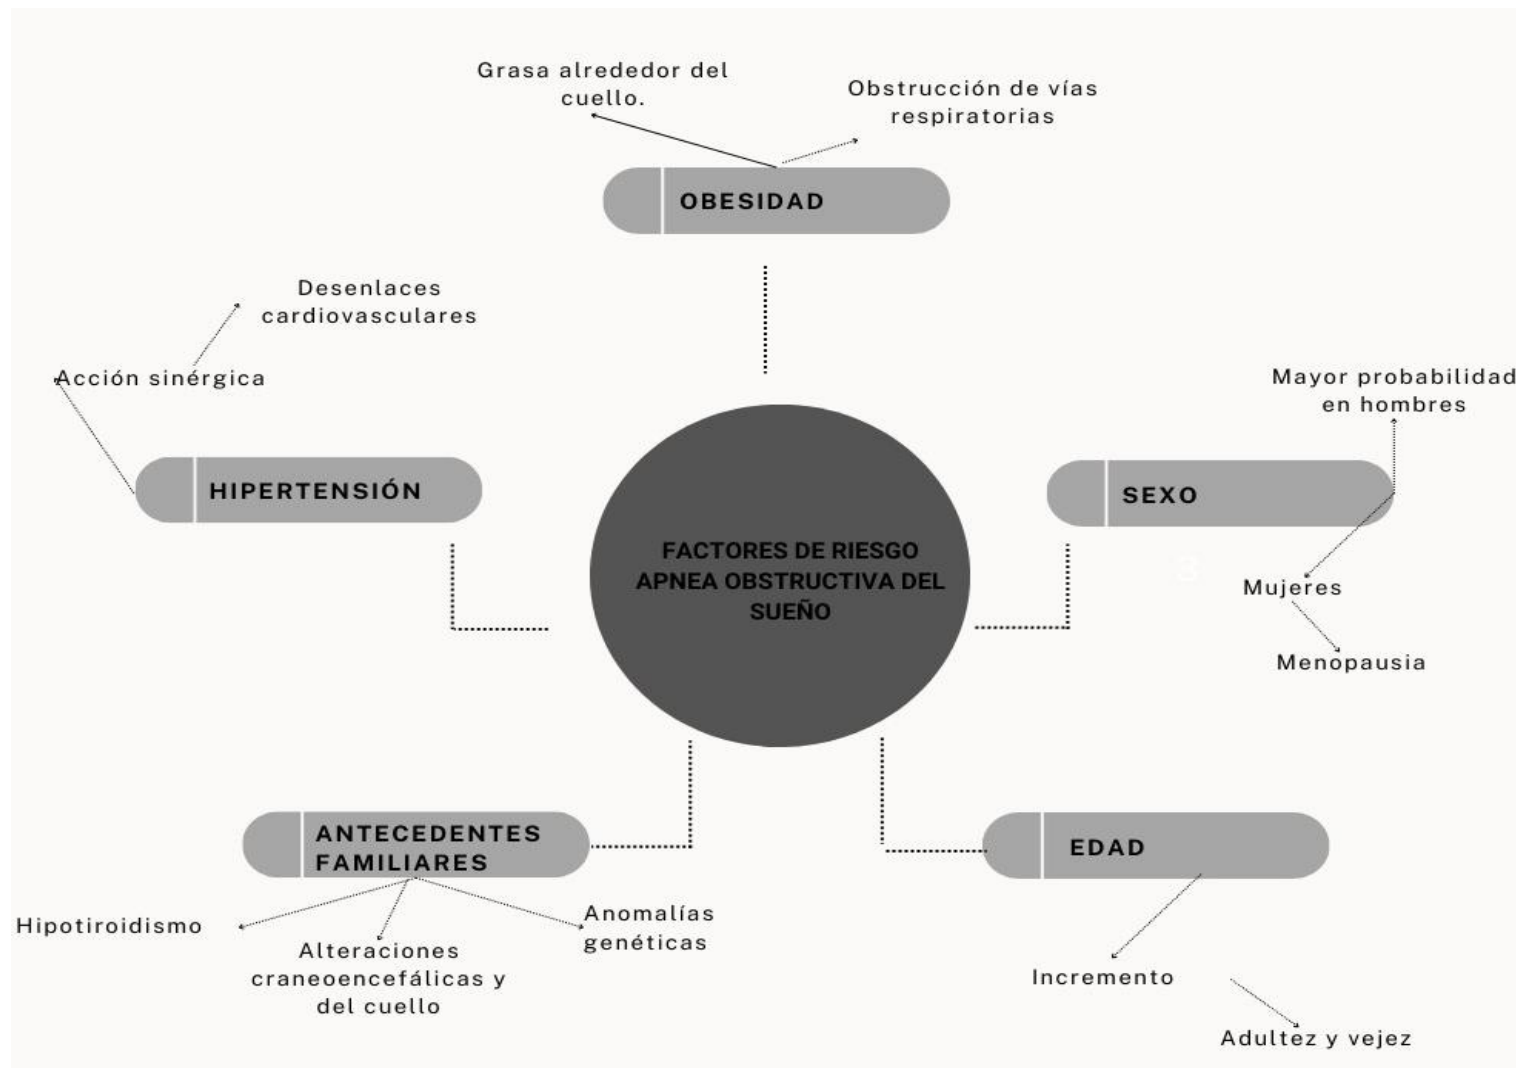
Grasa alrededor del cuello.

Obstrucción de vías respiratorias

OBESIDAD

Desenlaces cardiovasculares

Acción sinérgica

HIPERTENSIÓN

FACTORES DE RIESGO APNEA OBSTRUCTIVA DEL SUEÑO

Mayor probabilidad en hombres

SEXO

Mujeres

Menopausia

ANTECEDENTES FAMILIARES

Hipotiroidismo

Alteraciones craneoencefálicas y del cuello

Anomalías genéticas

EDAD

Incremento

Adultez y vejez